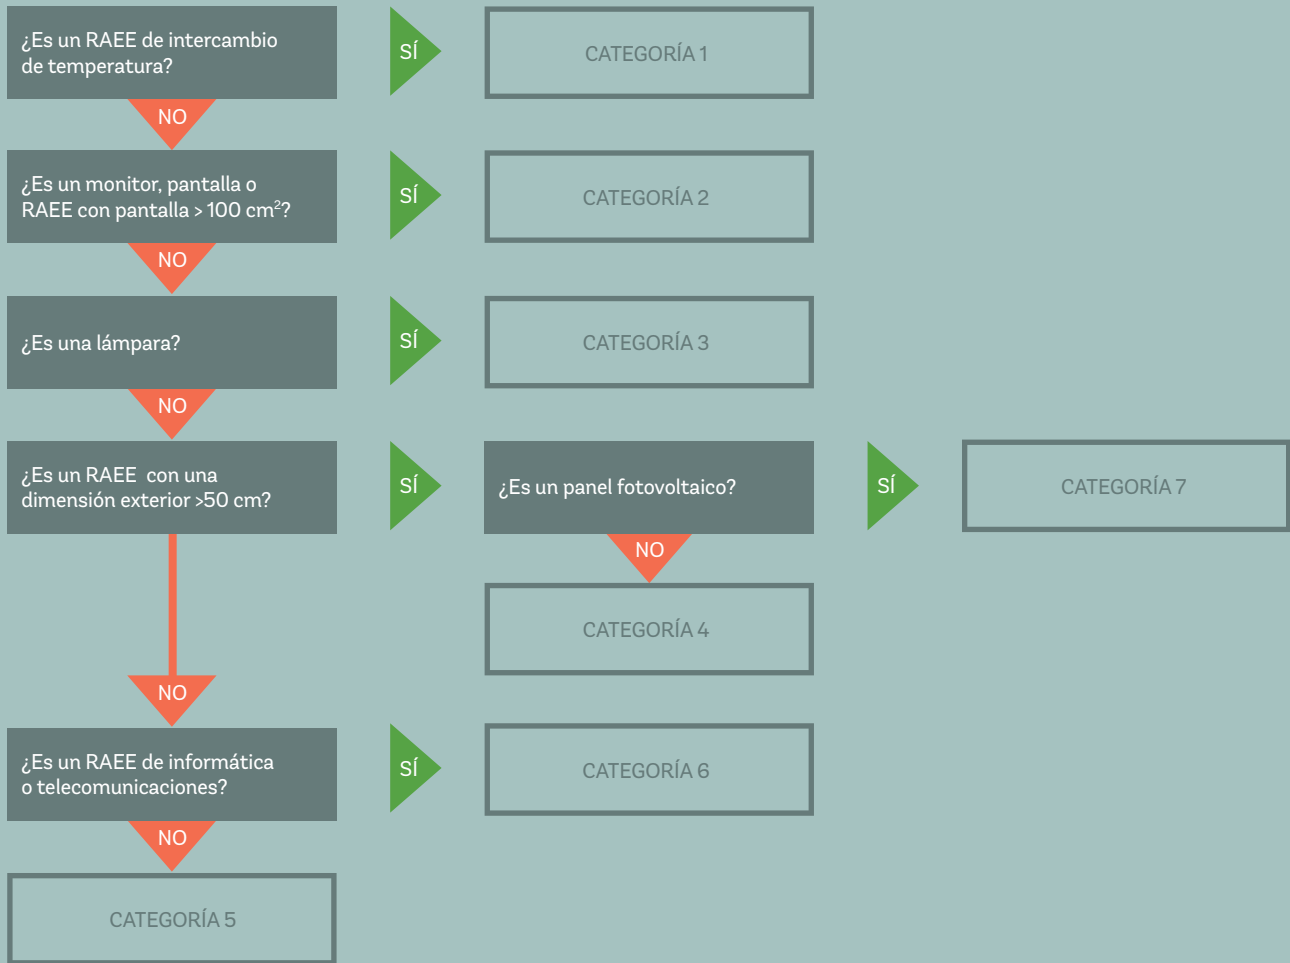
¿Es un RAEE de intercambio de temperatura?

SÍ

CATEGORÍA 1

NO

¿Es un monitor, pantalla o RAEE con pantalla > 100 $cm^2$?

SÍ

CATEGORÍA 2

NO

¿Es una lámpara?

SÍ

CATEGORÍA 3

NO

¿Es un RAEE con una dimensión exterior >50 cm?

SÍ

¿Es un panel fotovoltaico?

SÍ

CATEGORÍA 7

NO

CATEGORÍA 4

NO

¿Es un RAEE de informática o telecomunicaciones?

SÍ

CATEGORÍA 6

NO

CATEGORÍA 5